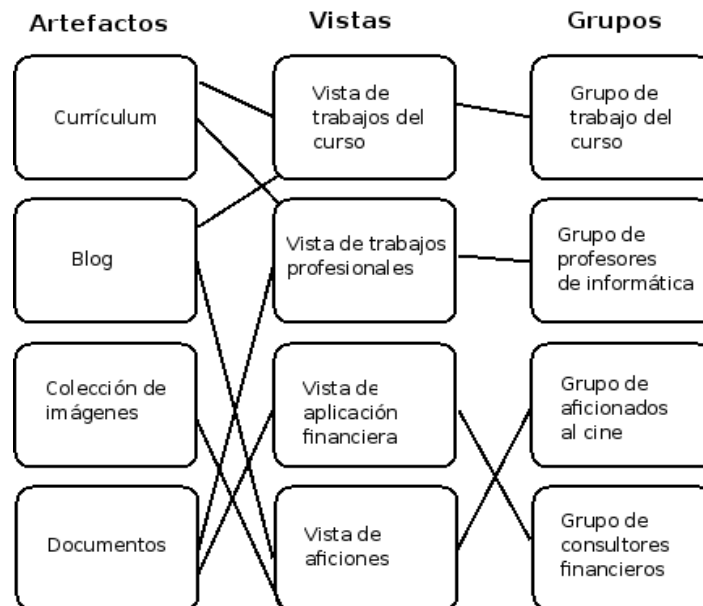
Artefactos

Vistas

Grupos

Currículum

Vista de trabajos del curso

Grupo de trabajo del curso

Blog

Vista de trabajos profesionales

Grupo de profesores de informática

Colección de imágenes

Vista de aplicación financiera

Grupo de aficionados al cine

Documentos

Vista de aficiones

Grupo de consultores financieros